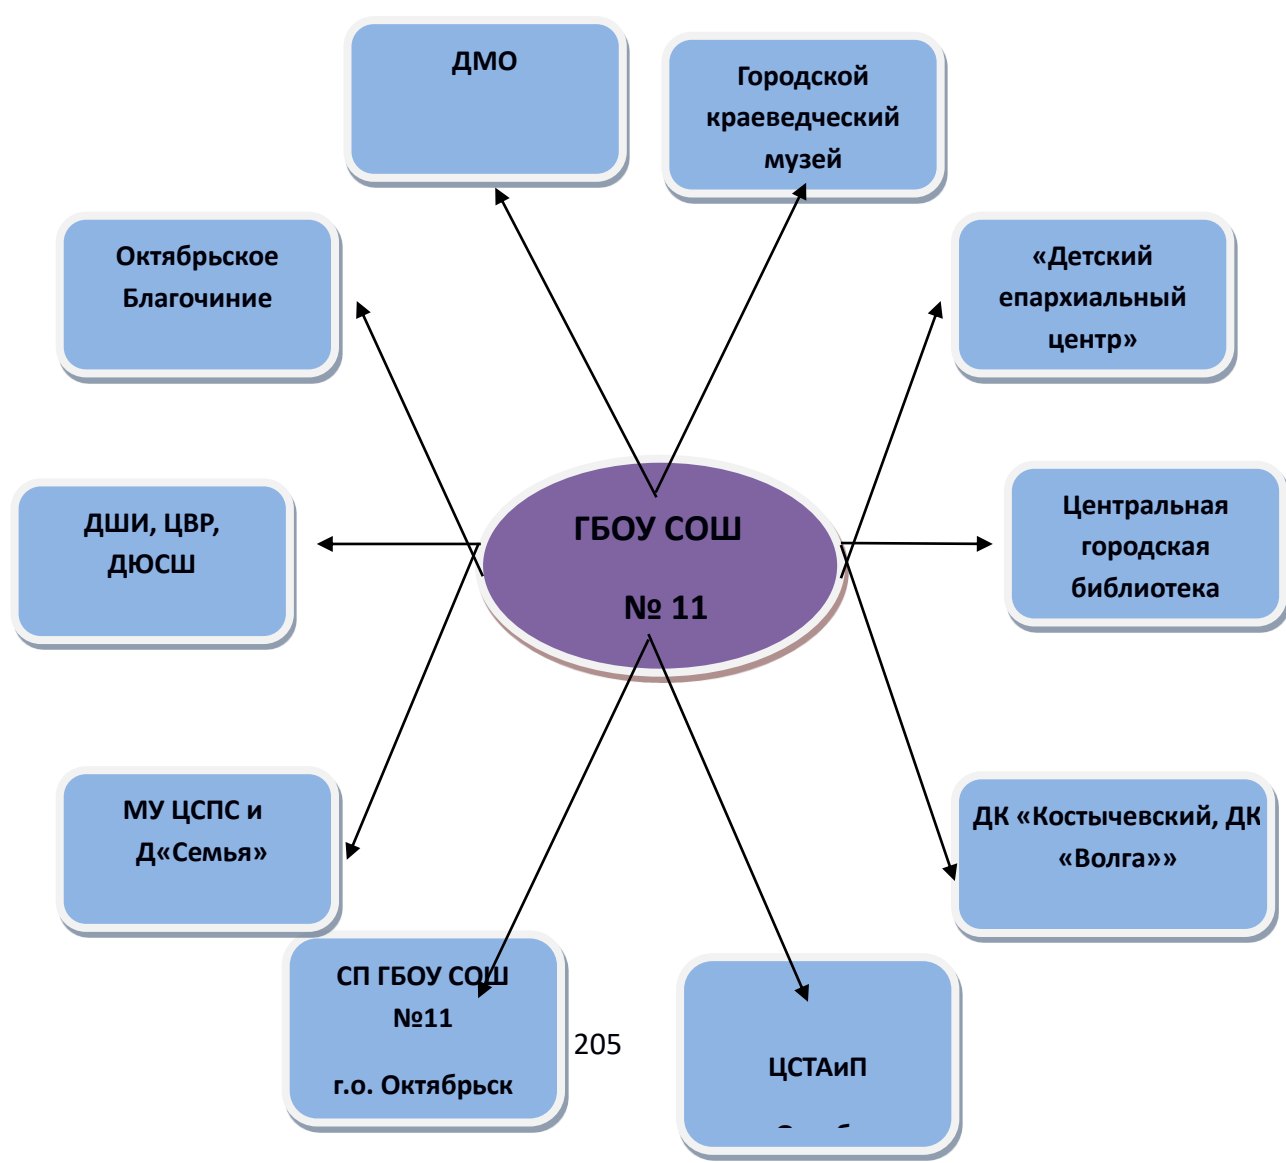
ДМО

Городской краеведческий музей

Октябрьское Благочиние

«Детский епархиальный центр»

ДШИ, ЦВР, ДЮСШ

ГБОУ СОШ

№ 11

Центральная городская библиотека

МУ ЦСПС и Д«Семья»

ДК «Костычевский, ДК «Волга»»

СП ГБОУ СОШ №11

г.о. Октябрьск

205

ЦСТАиП

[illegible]